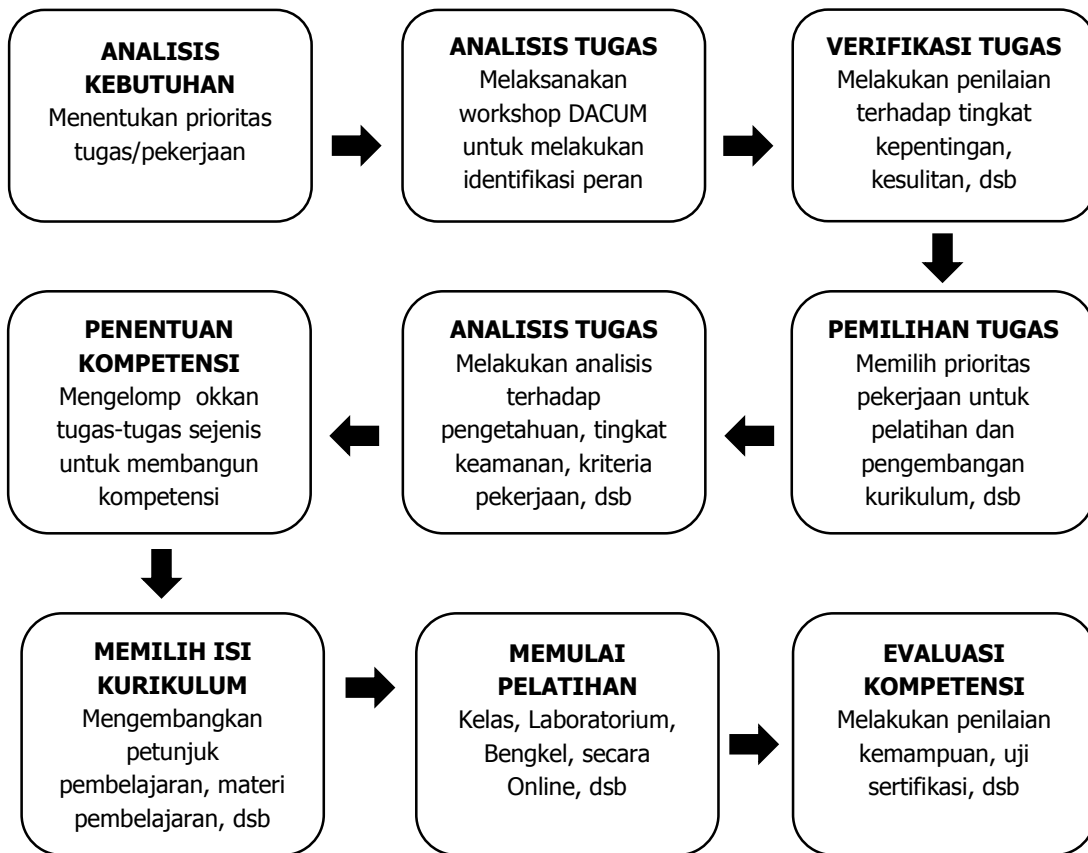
ANALISIS KEBUTUHAN
Menentukan prioritas tugas/pekerjaan

ANALISIS TUGAS
Melaksanakan workshop DACUM untuk melakukan identifikasi peran

VERIFIKASI TUGAS
Melakukan penilaian terhadap tingkat kepentingan, kesulitan, dsb

PEMILIHAN TUGAS
Memilih prioritas pekerjaan untuk pelatihan dan pengembangan kurikulum, dsb

ANALISIS TUGAS
Melakukan analisis terhadap pengetahuan, tingkat keamanan, kriteria pekerjaan, dsb

PENENTUAN KOMPETENSI
Mengelomp okkan tugas-tugas sejenis untuk membangun kompetensi

MEMILIH ISI KURIKULUM
Mengembangkan petunjuk pembelajaran, materi pembelajaran, dsb

MEMULAI PELATIHAN
Kelas, Laboratorium, Bengkel, secara Online, dsb

EVALUASI KOMPETENSI
Melakukan penilaian kemampuan, uji sertifikasi, dsb